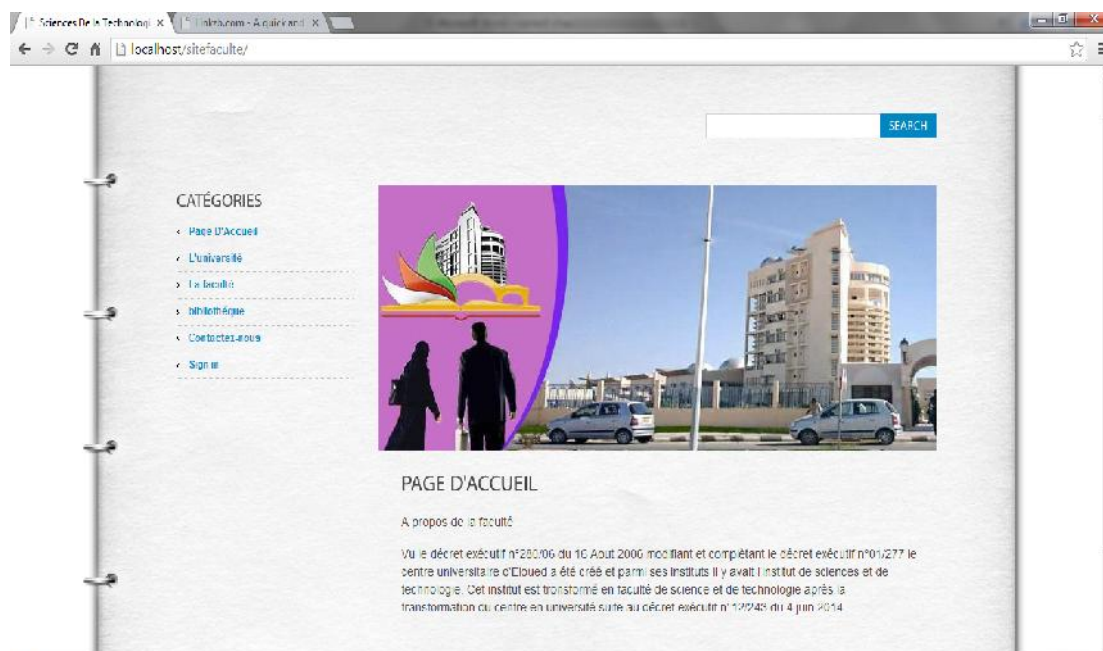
Sciences De la Technologi ×
Linkto.com - A quick and ×

localhost/sitefaculte/

SEARCH

CATÉGORIES

Page D'Accueil

L'université

La faculté

bibliothèque

Contactez-nous

Sign in

PAGE D'ACCUEIL

A propos de la faculté

Vu le décret exécutif n°280/06 du 10 Aout 2006 modifiant et complétant le décret exécutif n°01/277 le centre universitaire d'Eloued a été créé et parmi ses instituts il y avait l'institut de sciences et de technologie. Cet institut est transformé en faculté de science et de technologie après la transformation du centre en université suite au décret exécutif n° 12/243 du 4 juin 2014